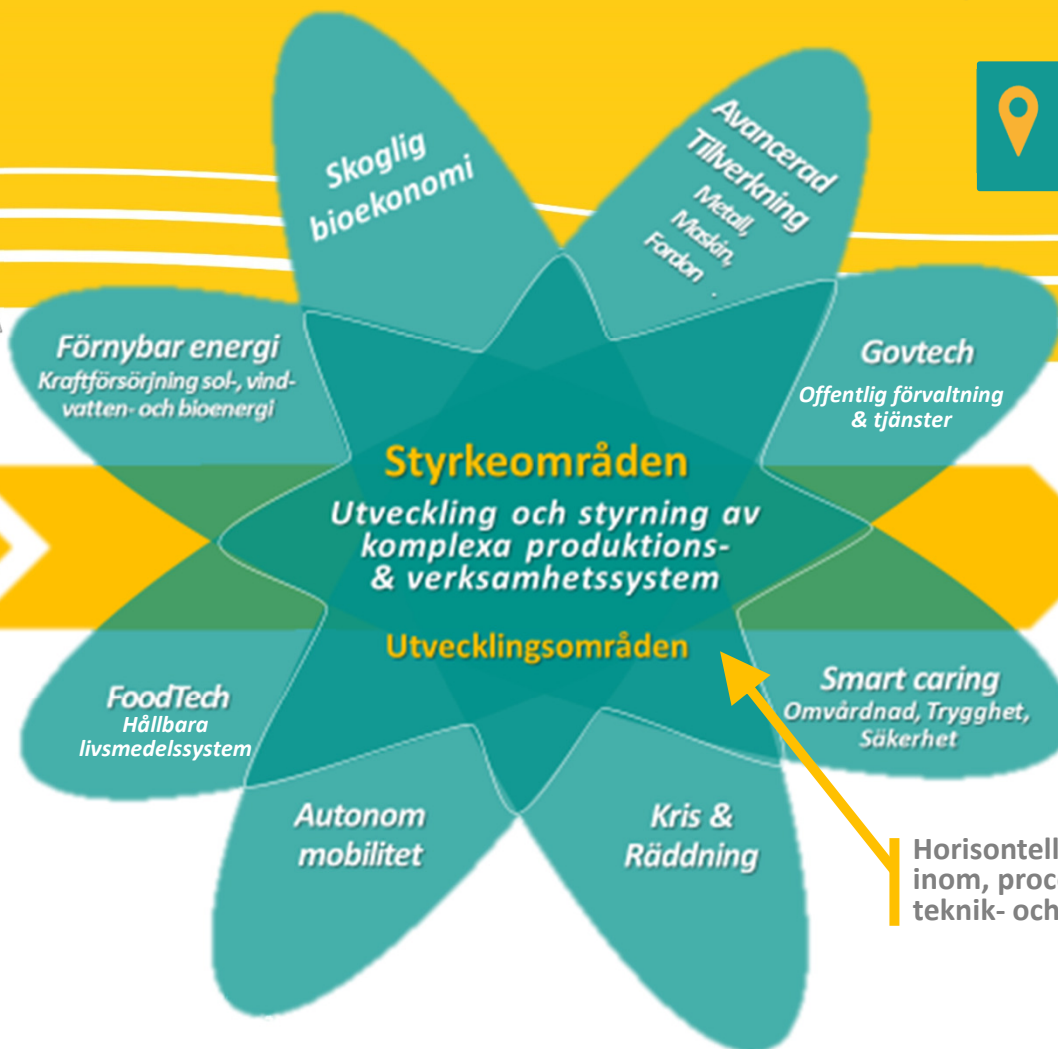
Skoglig bioekonomi

Avancerad Tillverkning
Metall, Maskin, Fordon

Förnybar energi
Kraftförsörjning sol-, vind- vatten- och bioenergi

Govtech
Offentlig förvaltning & tjänster

Styrkeområden
Utveckling och styrning av komplexa produktions- & verksamhetssystem
Utvecklingsområden

FoodTech
Hållbara livsmedelssystem

Smart caring
Omvårdnad, Trygghet, Säkerhet

Autonom mobilitet

Kris & Räddning

Horisontell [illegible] inom, proc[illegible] teknik- och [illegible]